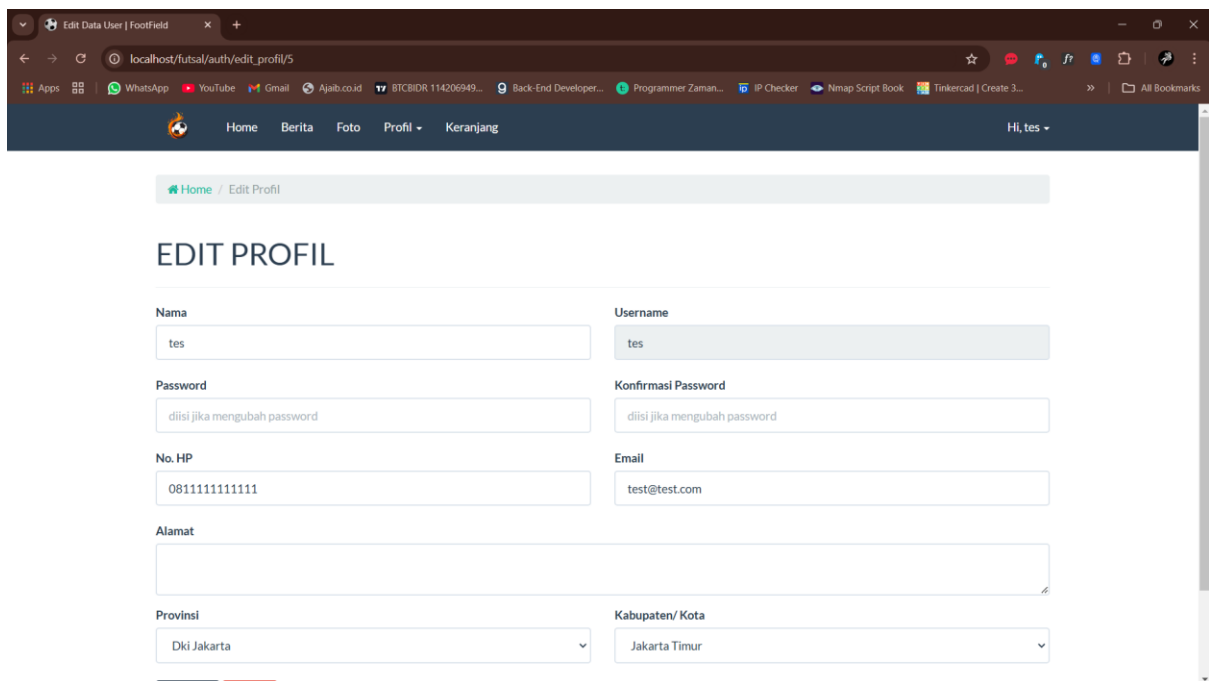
Edit Data User | FootField
localhost/futsal/auth/edit_profil/5
Apps WhatsApp YouTube Gmail Ajaib.co.id BTCBIDR 114206949... Back-End Developer... Programmer Zaman... IP Checker Nmap Script Book Tinkercad | Create 3... All Bookmarks

Home Berita Foto Profil Keranjang Hi, tes

Home / Edit Profil

EDIT PROFIL

Nama
tes

Username
tes

Password
diisi jika mengubah password

Konfirmasi Password
diisi jika mengubah password

No. HP
0811111111111

Email
test@test.com

Alamat

Provinsi
Dki Jakarta

Kabupaten/ Kota
Jakarta Timur